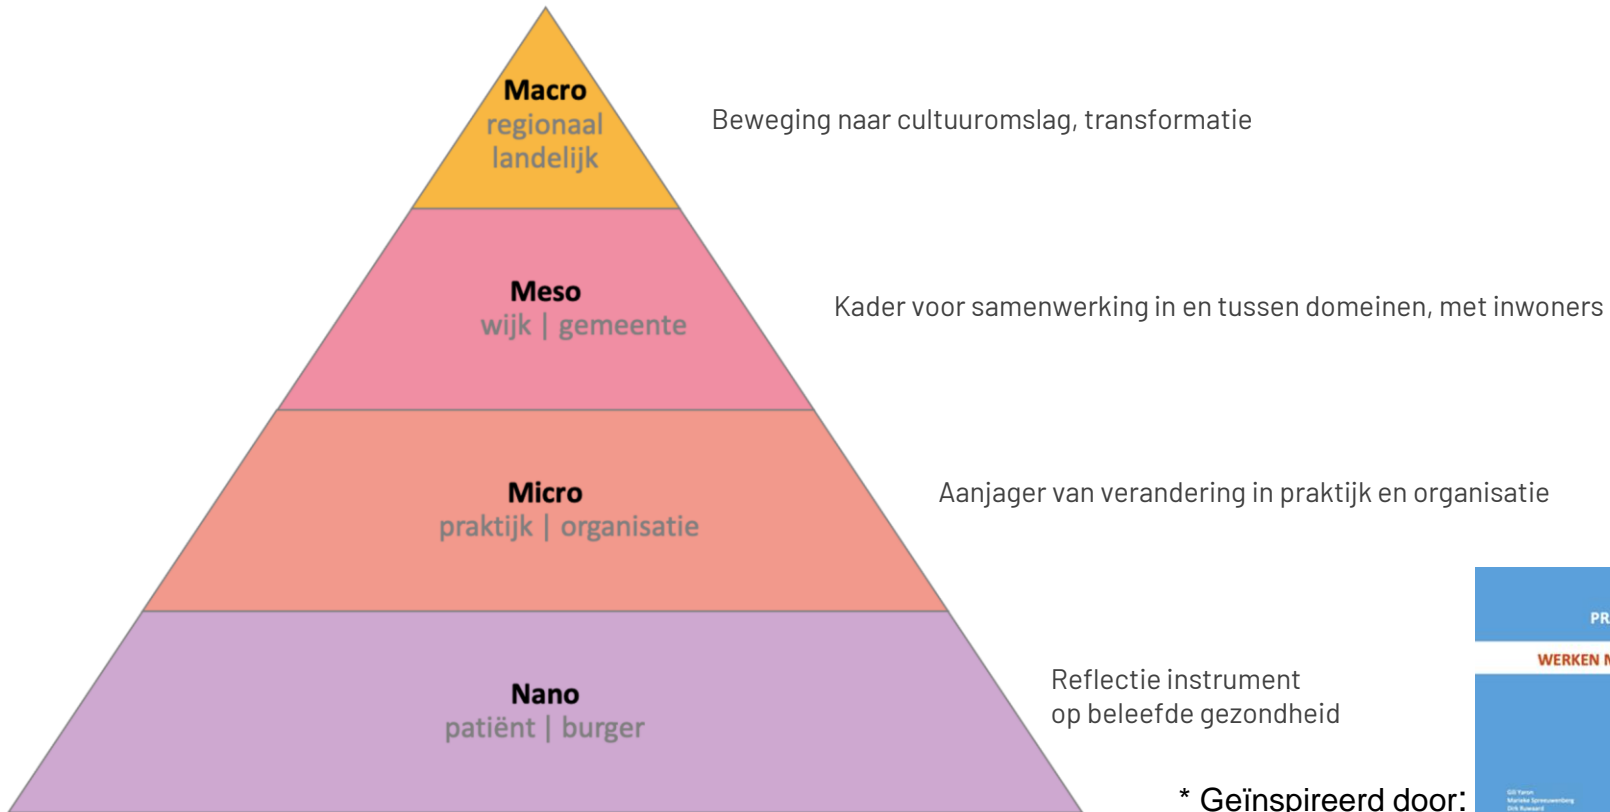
Macro
regionaal
landelijk

Beweging naar cultuuromslag, transformatie

Meso
wijk | gemeente

Kader voor samenwerking in en tussen domeinen, met inwoners

Micro
praktijk | organisatie

Aanjager van verandering in praktijk en organisatie

Nano
patiënt | burger

Reflectie instrument
op beleefde gezondheid

PR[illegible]

WERKEN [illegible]

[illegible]

* Geïnspireerd door: